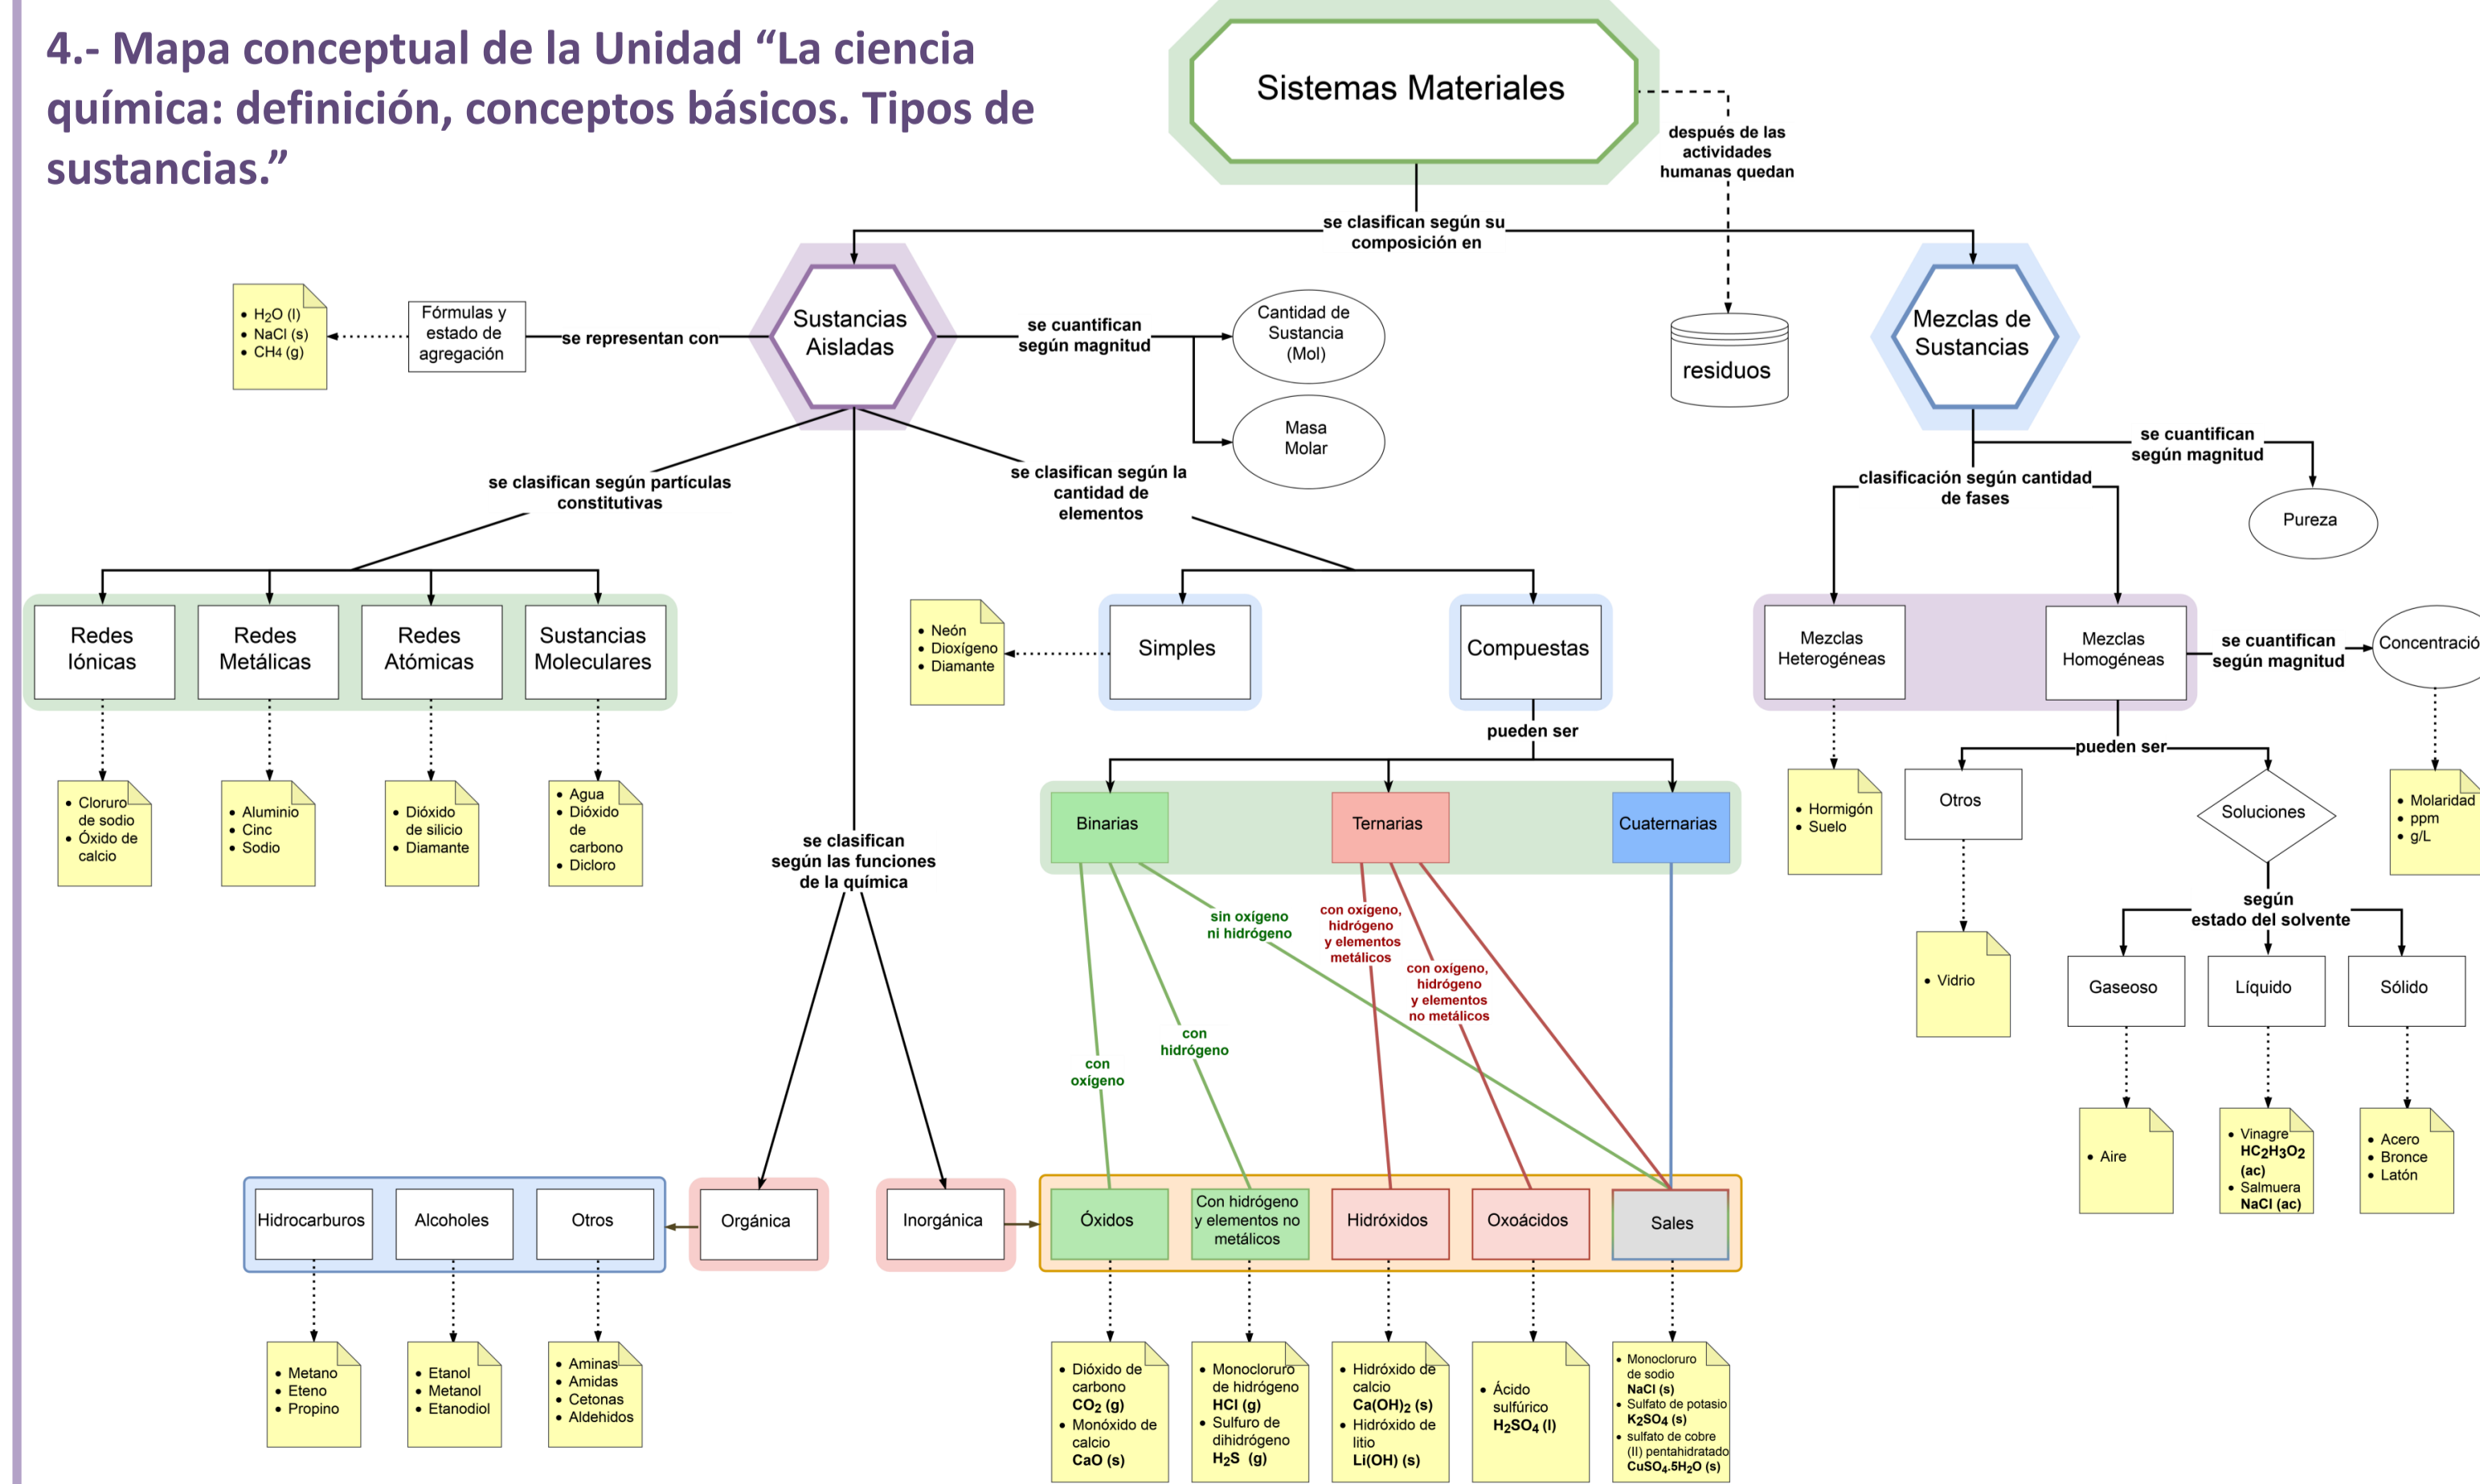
4.- Mapa conceptual de la Unidad “La ciencia química: definición, conceptos básicos. Tipos de sustancias.”

Sistemas Materiales

después de las actividades humanas quedan

residuos

se clasifican según su composición en

Sustancias Aisladas

Mezclas de Sustancias

se representan con

Fórmulas y estado de agregación

- $H_2O$ (l)
- NaCl (s)
- $CH_4$ (g)

se cuantifican según magnitud

Cantidad de Sustancia (Mol)

Masa Molar

se clasifican según partículas constitutivas

Redes Iónicas

Redes Metálicas

Redes Atómicas

Sustancias Moleculares

- Cloruro de sodio
- Óxido de calcio

- Aluminio
- Cinc
- Sodio

- Dióxido de silicio
- Diamante

- Agua
- Dióxido de carbono
- Dicloro

se clasifican según la cantidad de elementos

Simples

Compuestas

- Neón
- Dioxígeno
- Diamante

pueden ser

Binarias

Ternarias

Cuaternarias

sin oxígeno ni hidrógeno

con oxígeno, hidrógeno y elementos metálicos

con oxígeno, hidrógeno y elementos no metálicos

con hidrógeno

con oxígeno

se clasifican según las funciones de la química

Orgánica

Inorgánica

Hidrocarburos

Alcoholes

Otros

- Metano
- Eteno
- Propino

- Etanol
- Metanol
- Etanodiol

- Aminas
- Amidas
- Cetonas
- Aldehidos

Óxidos

Con hidrógeno y elementos no metálicos

Hidróxidos

Oxoácidos

Sales

- Dióxido de carbono $CO_2$ (g)
- Monóxido de calcio CaO (s)

- Monocloruro de hidrógeno HCl (g)
- Sulfuro de dihidrógeno $H_2S$ (g)

- Hidróxido de calcio $Ca(OH)_2$ (s)
- Hidróxido de litio Li(OH) (s)

- Ácido sulfúrico $H_2SO_4$ (l)

- Monocloruro de sodio NaCl (s)
- Sulfato de potasio $K_2SO_4$ (s)
- sulfato de cobre (II) pentahidratado $CuSO_4.5H_2O$ (s)

se cuantifican según magnitud

Pureza

clasificación según cantidad de fases

Mezclas Heterogéneas

Mezclas Homogéneas

- Hormigón
- Suelo

se cuantifican según magnitud

Concentració

- Molaridad
- ppm
- g/L

pueden ser

Otros

- Vidrio

Soluciones

según estado del solvente

Gaseoso

Líquido

Sólido

- Aire

- Vinagre $HC_2H_3O_2$ (ac)
- Salmuera NaCl (ac)

- Acero
- Bronce
- Latón